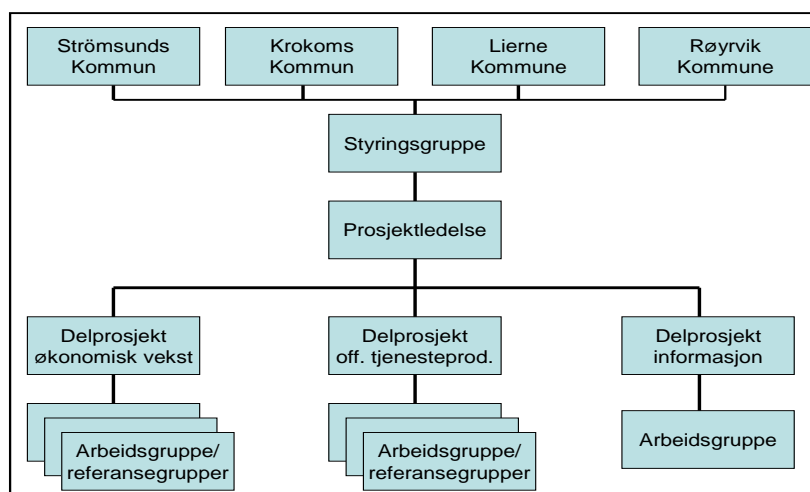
Strömsunds Kommun

Krokoms Kommun

Lierne Kommune

Røyrvik Kommune

Styringsgruppe

Prosjektledelse

Delprosjekt økonomisk vekst

Delprosjekt off. tjenesteprod.

Delprosjekt informasjon

Arbeidsgruppe/ referansegrupper

Arbeidsgruppe/ referansegrupper

Arbeidsgruppe